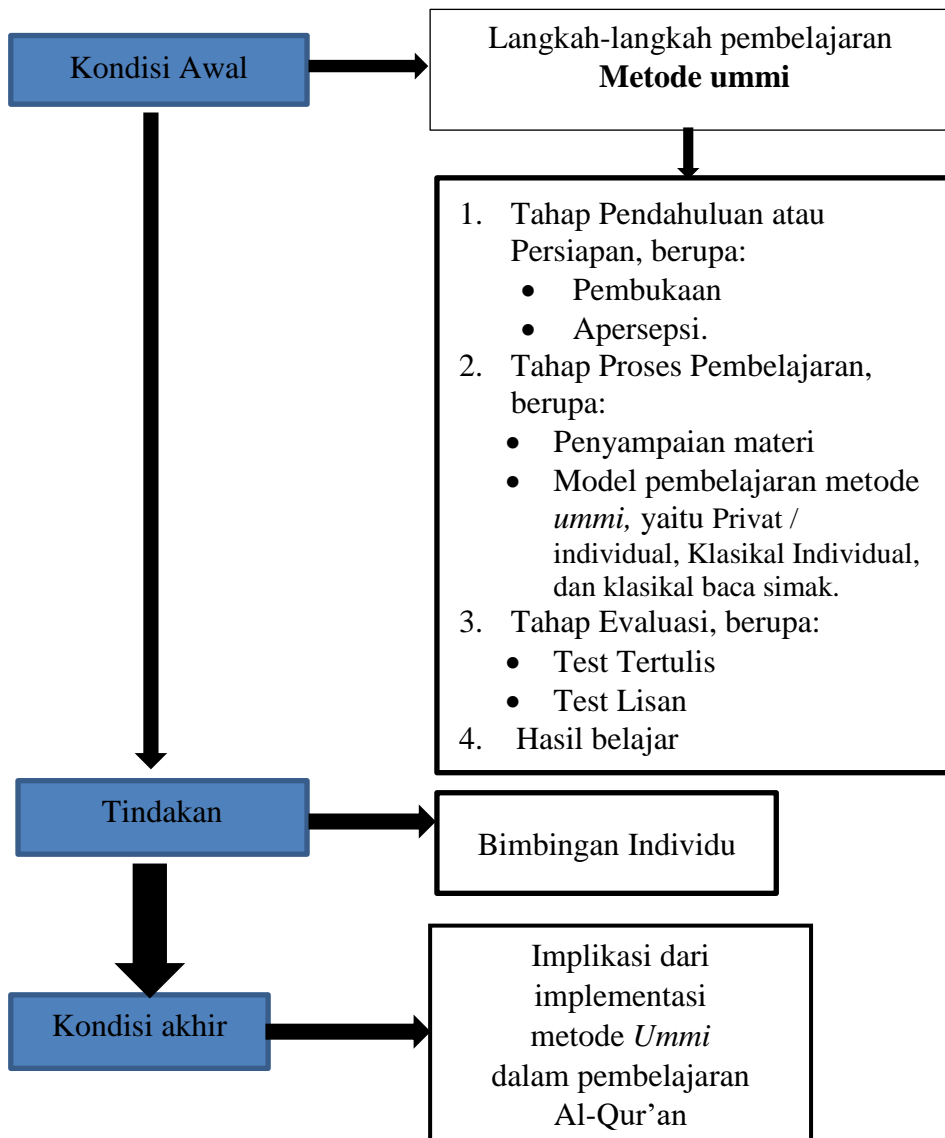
Kondisi Awal

Langkah-langkah pembelajaran
**Metode ummi**

1. Tahap Pendahuluan atau Persiapan, berupa:
- Pembukaan
- Apersepsi.
2. Tahap Proses Pembelajaran, berupa:
- Penyampaian materi
- Model pembelajaran metode *ummi,* yaitu Privat / individual, Klasikal Individual, dan klasikal baca simak.
3. Tahap Evaluasi, berupa:
- Test Tertulis
- Test Lisan
4. Hasil belajar

Tindakan

Bimbingan Individu

Kondisi akhir

Implikasi dari implementasi metode *Ummi* dalam pembelajaran Al-Qur'an